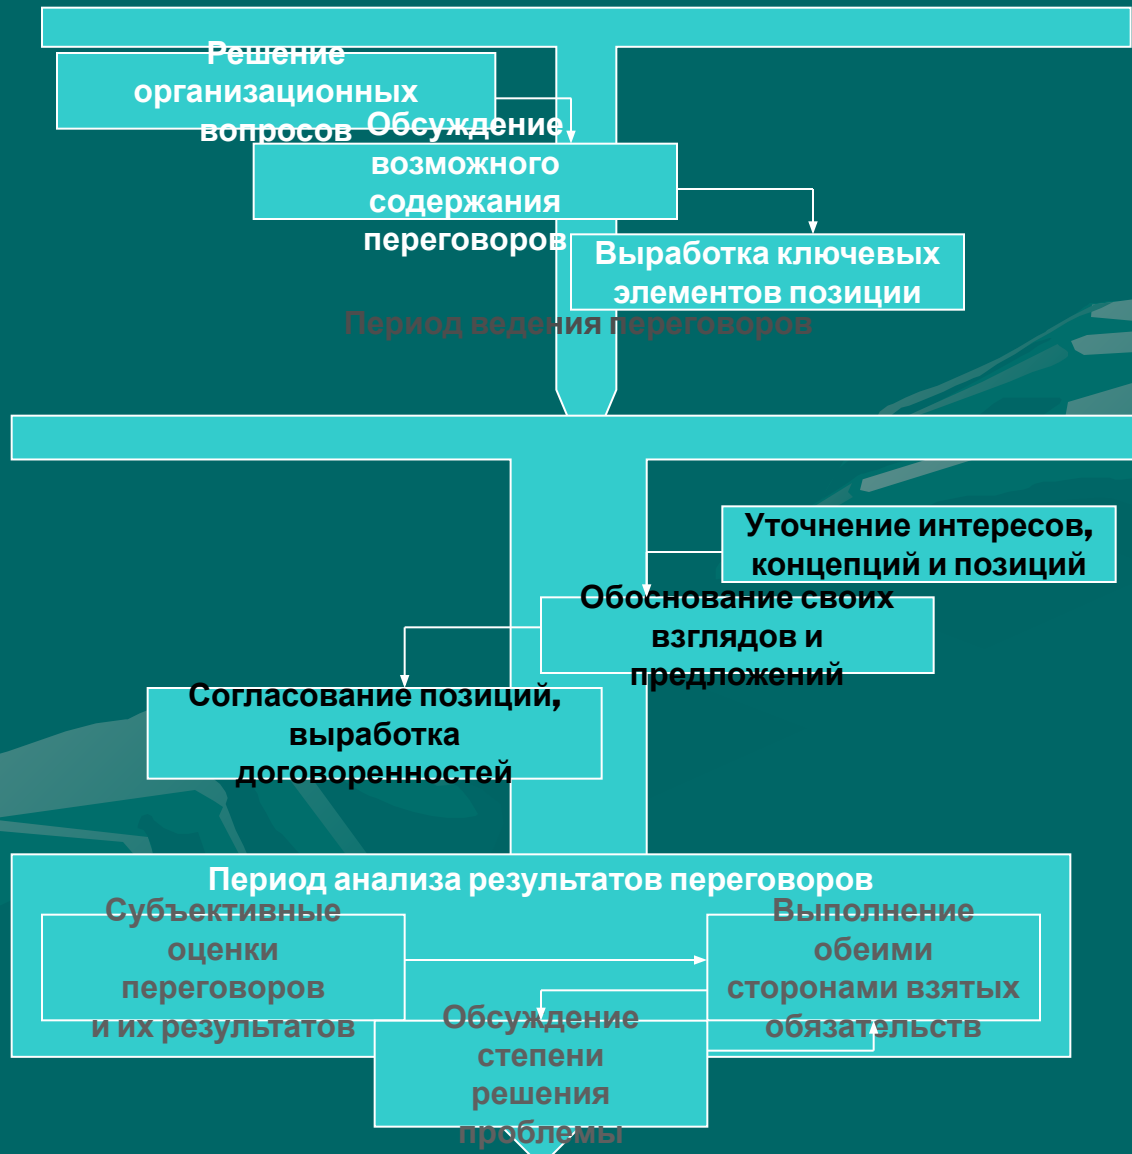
Решение организационных вопросов

Обсуждение возможного содержания переговоров

Выработка ключевых элементов позиции

Период ведения переговоров

Уточнение интересов, концепций и позиций

Обоснование своих взглядов и предложений

Согласование позиций, выработка договоренностей

Период анализа результатов переговоров

Субъективные оценки переговоров и их результатов

Выполнение обеими сторонами взятых обязательств

Обсуждение степени решения проблемы